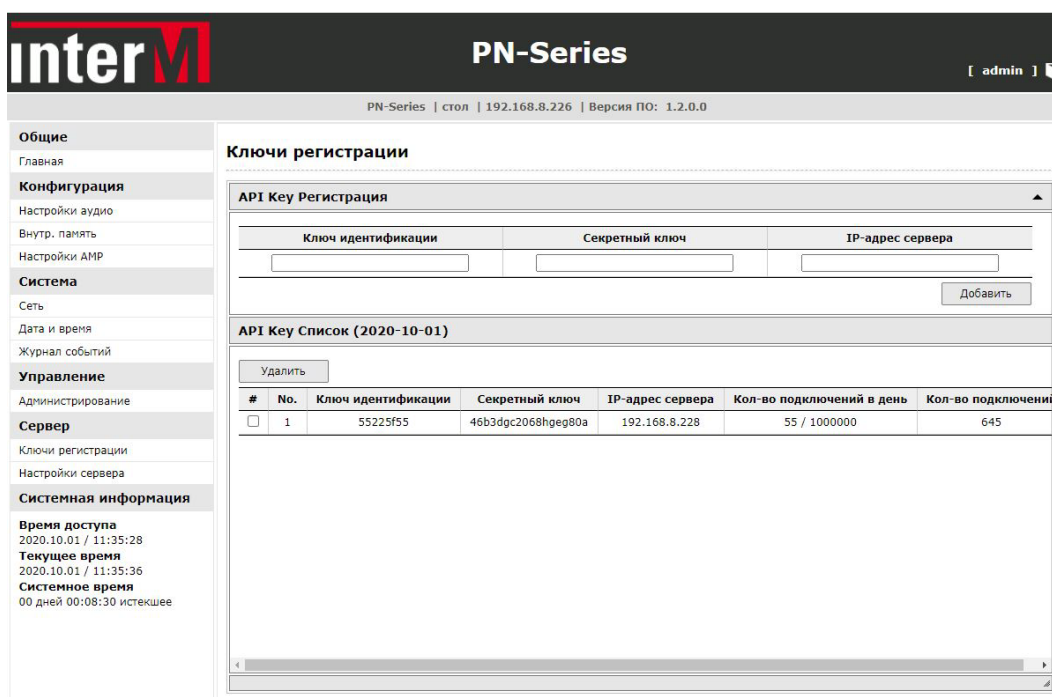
interM

PN-Series

[ admin ]

PN-Series | стол | 192.168.8.226 | Версия ПО: 1.2.0.0

Общие
Главная
Конфигурация
Настройки аудио
Внутр. память
Настройки AMP
Система
Сеть
Дата и время
Журнал событий
Управление
Администрирование
Сервер
Ключи регистрации
Настройки сервера
Системная информация
Время доступа
2020.10.01 / 11:35:28
Текущее время
2020.10.01 / 11:35:36
Системное время
00 дней 00:08:30 истекшее

Ключи регистрации

API Key Регистрация

| Ключ идентификации | Секретный ключ | IP-адрес сервера |
|---|---|---|
| | | |

Добавить

API Key Список (2020-10-01)

Удалить

| # | No. | Ключ идентификации | Секретный ключ | IP-адрес сервера | Кол-во подключений в день | Кол-во подключени |
|---|---|---|---|---|---|---|
| ☐ | 1 | 55225f55 | 46b3dgc2068hgeg80a | 192.168.8.228 | 55 / 1000000 | 645 |